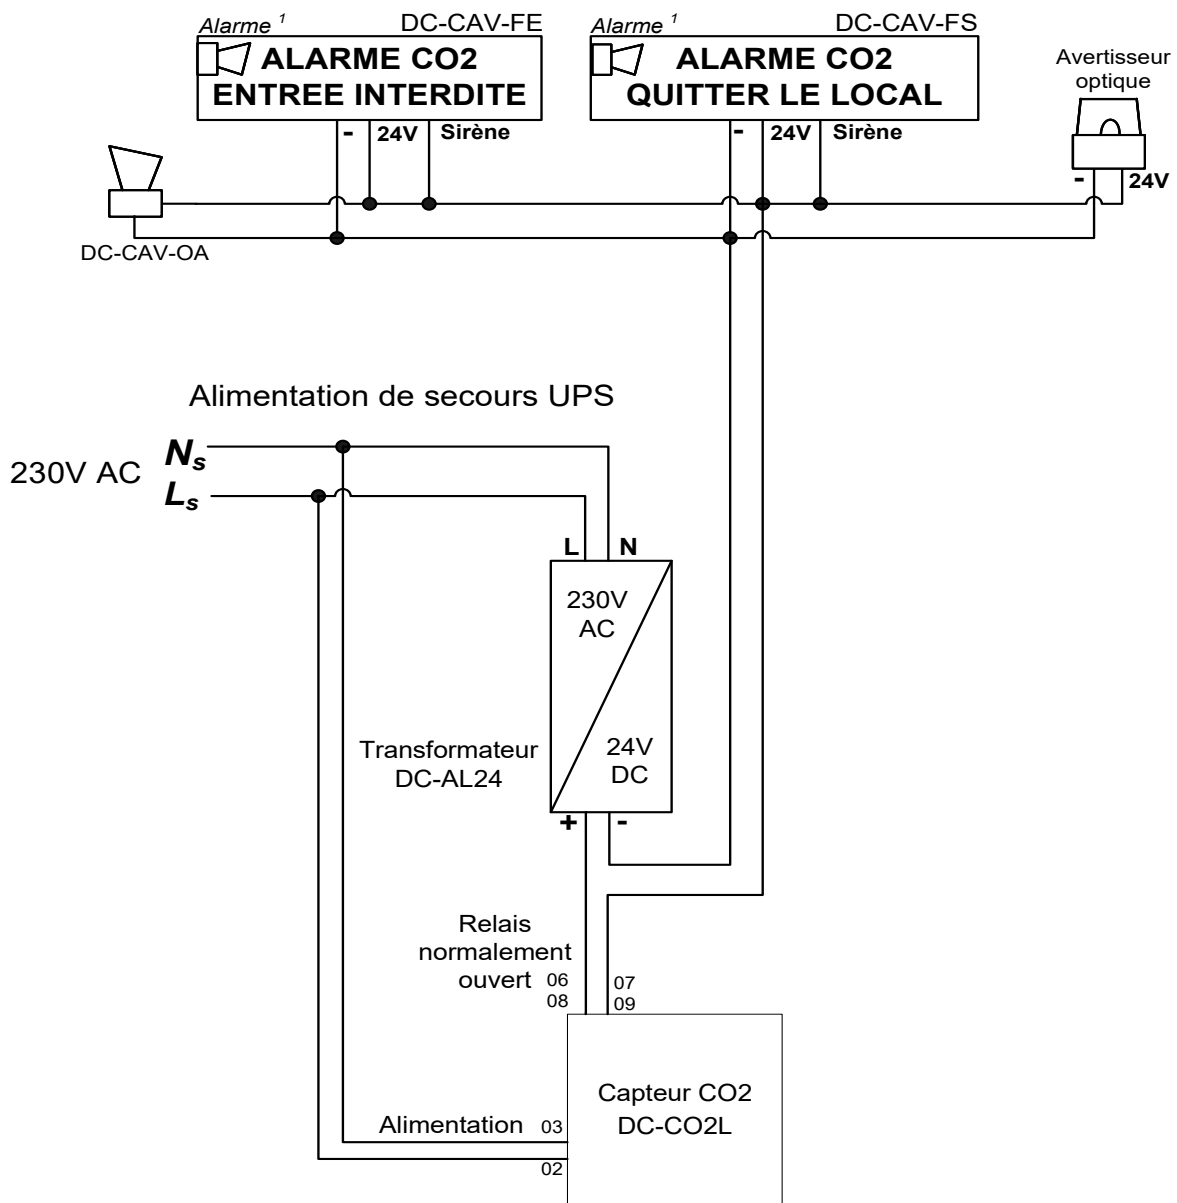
Alarme $^1$ DC-CAV-FE
ALARME CO2
ENTREE INTERDITE
- 24V Sirène

Alarme $^1$ DC-CAV-FS
ALARME CO2
QUITTER LE LOCAL
- 24V Sirène

Avertisseur optique
- 24V

DC-CAV-OA

Alimentation de secours UPS

230V AC $N_s$
$L_s$

L N
230V AC
Transformateur DC-AL24
24V DC
+ -

Relais normalement ouvert 06 08
07 09

Capteur CO2
DC-CO2L

Alimentation 03
02